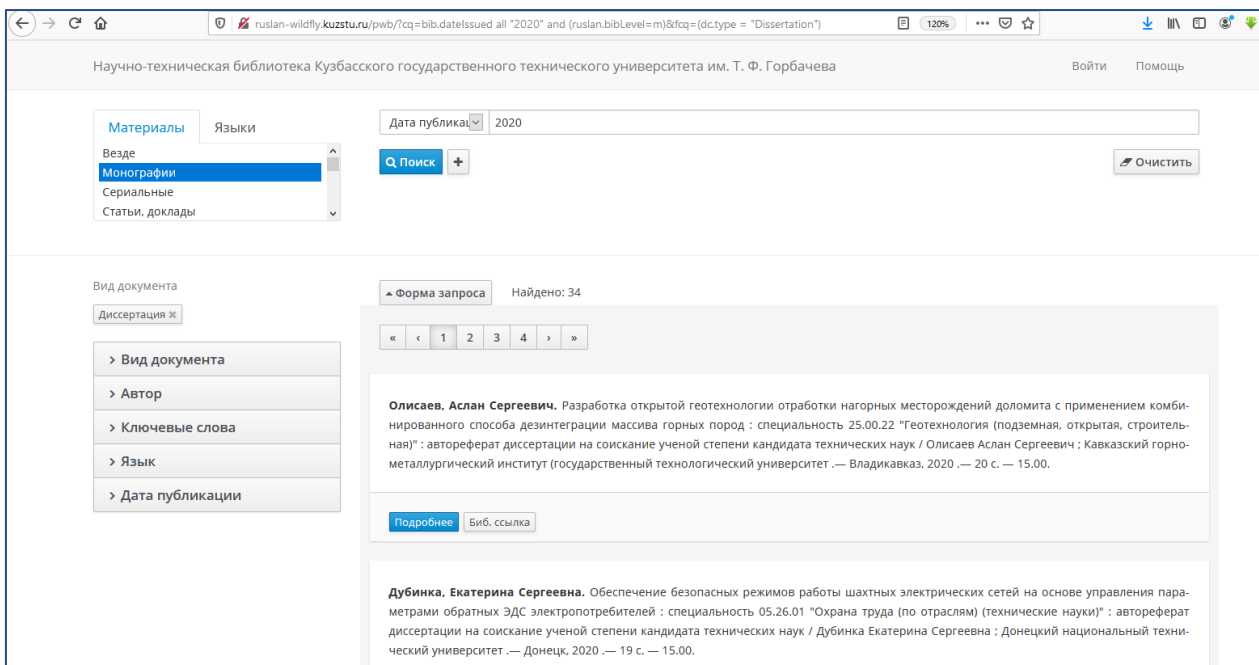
ruslan-wildfly.kuzstu.ru/pwb/?cq=bib.dateIssued all "2020" and (ruslan.bibLevel=m)&fcq=(dc.type = "Dissertation")

120%

Научно-техническая библиотека Кузбасского государственного технического университета им. Т. Ф. Горбачева

Войти Помощь

Материалы Языки

Везде
Монографии
Сериальные
Статьи, доклады

Дата публикац 2020

Поиск +

Очистить

Вид документа

Диссертация ✖

› Вид документа
› Автор
› Ключевые слова
› Язык
› Дата публикации

▴ Форма запроса Найдено: 34

« ‹ 1 2 3 4 › »

**Олисаев, Аслан Сергеевич.** Разработка открытой геотехнологии отработки нагорных месторождений доломита с применением комбинированного способа дезинтеграции массива горных пород : специальность 25.00.22 "Геотехнология (подземная, открытая, строительная)" : автореферат диссертации на соискание ученой степени кандидата технических наук / Олисаев Аслан Сергеевич ; Кавказский горно-металлургический институт (государственный технологический университет .— Владикавказ, 2020 .— 20 с. — 15.00.

Подробнее Биб. ссылка

**Дубинка, Екатерина Сергеевна.** Обеспечение безопасных режимов работы шахтных электрических сетей на основе управления параметрами обратных ЭДС электропотребителей : специальность 05.26.01 "Охрана труда (по отраслям) (технические науки)" : автореферат диссертации на соискание ученой степени кандидата технических наук / Дубинка Екатерина Сергеевна ; Донецкий национальный технический университет .— Донецк, 2020 .— 19 с. — 15.00.